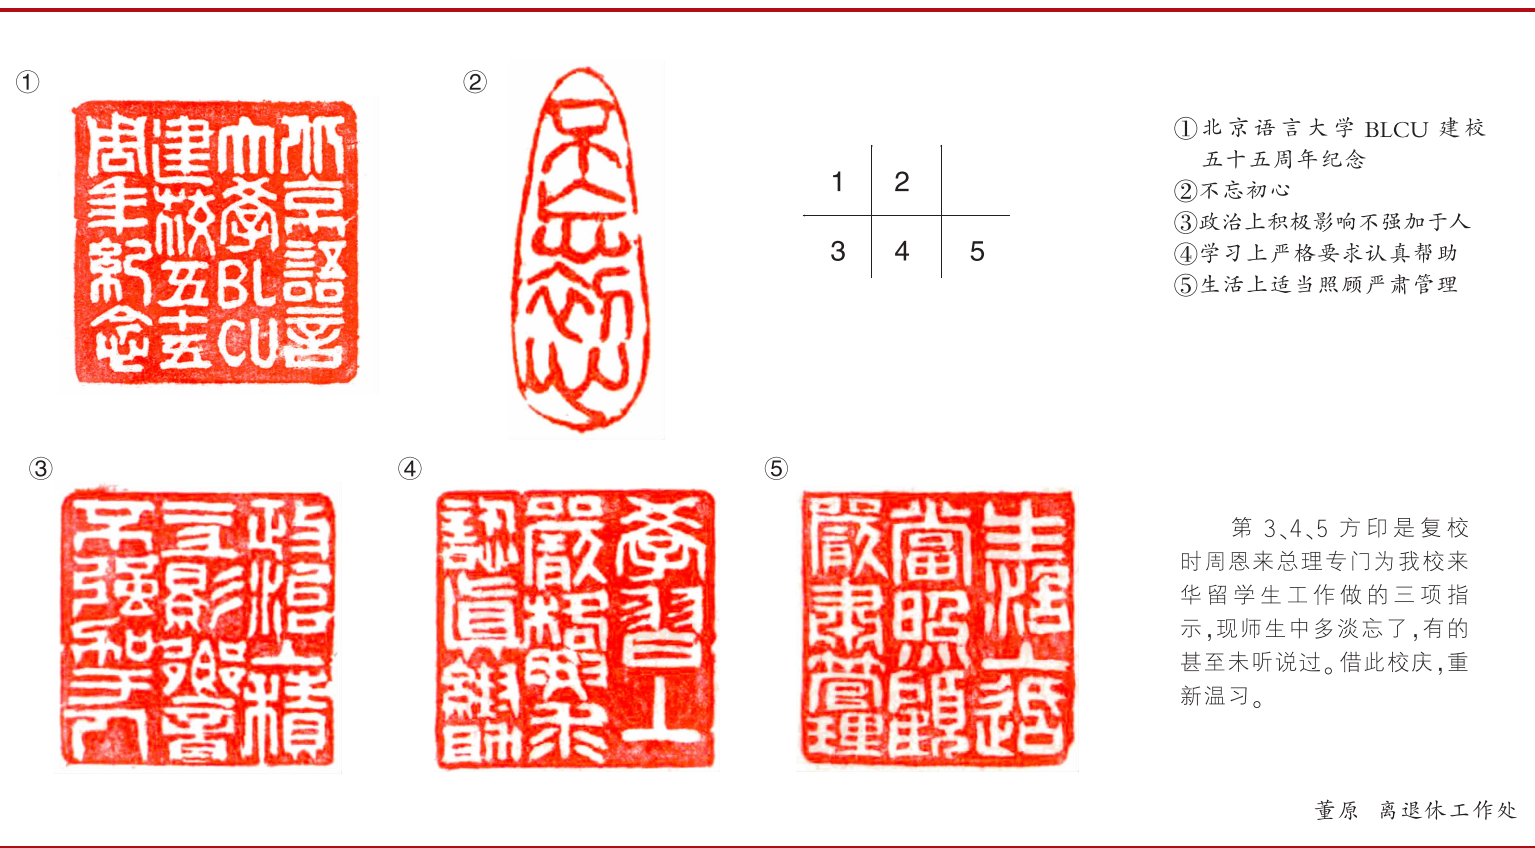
①

②

| 1 | 2 | |
|---|---|---|
| 3 | 4 | 5 |

①北京语言大学 BLCU 建校五十五周年纪念
②不忘初心
③政治上积极影响不强加于人
④学习上严格要求认真帮助
⑤生活上适当照顾严肃管理

③

④

⑤

第 3、4、5 方印是复校时周恩来总理专门为我校来华留学生工作做的三项指示，现师生中多淡忘了，有的甚至未听说过。借此校庆，重新温习。

董原 离退休工作处